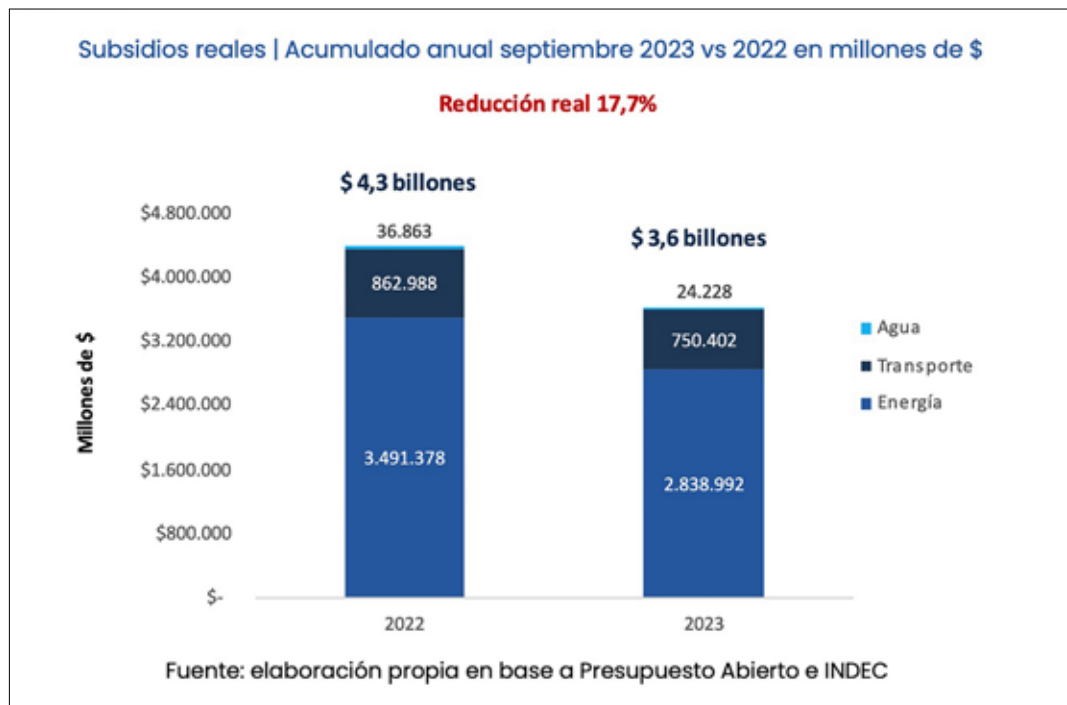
Subsidios reales | Acumulado anual septiembre 2023 vs 2022 en millones de $

Reducción real 17,7%

$ 4,3 billones

$ 3,6 billones

Millones de $

$4.800.000
$4.000.000
$3.200.000
$2.400.000
$1.600.000
$800.000
$-

36.863
862.988
3.491.378

24.228
750.402
2.838.992

2022
2023

Agua
Transporte
Energía

Fuente: elaboración propia en base a Presupuesto Abierto e INDEC